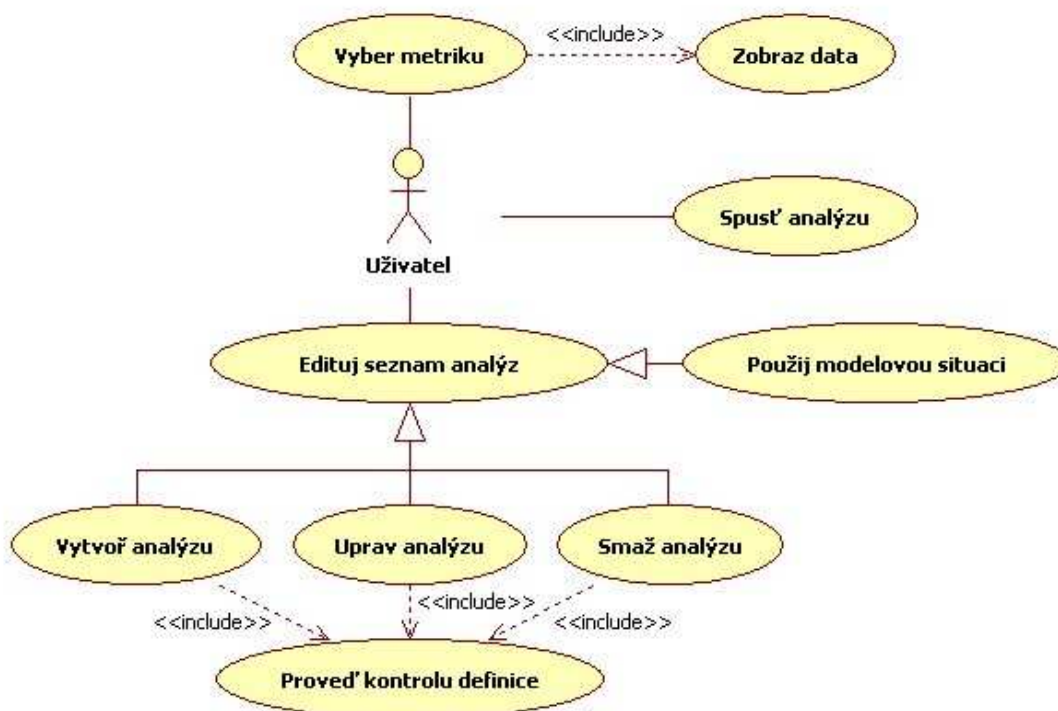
Vyber metriku

<<include>>

Zobraz data

Spusť analýzu

Uživatel

Edituj seznam analýz

Použij modelovou situaci

Vytvoř analýzu

Uprav analýzu

Smaž analýzu

<<include>>

<<include>>

<<include>>

Proveď kontrolu definice